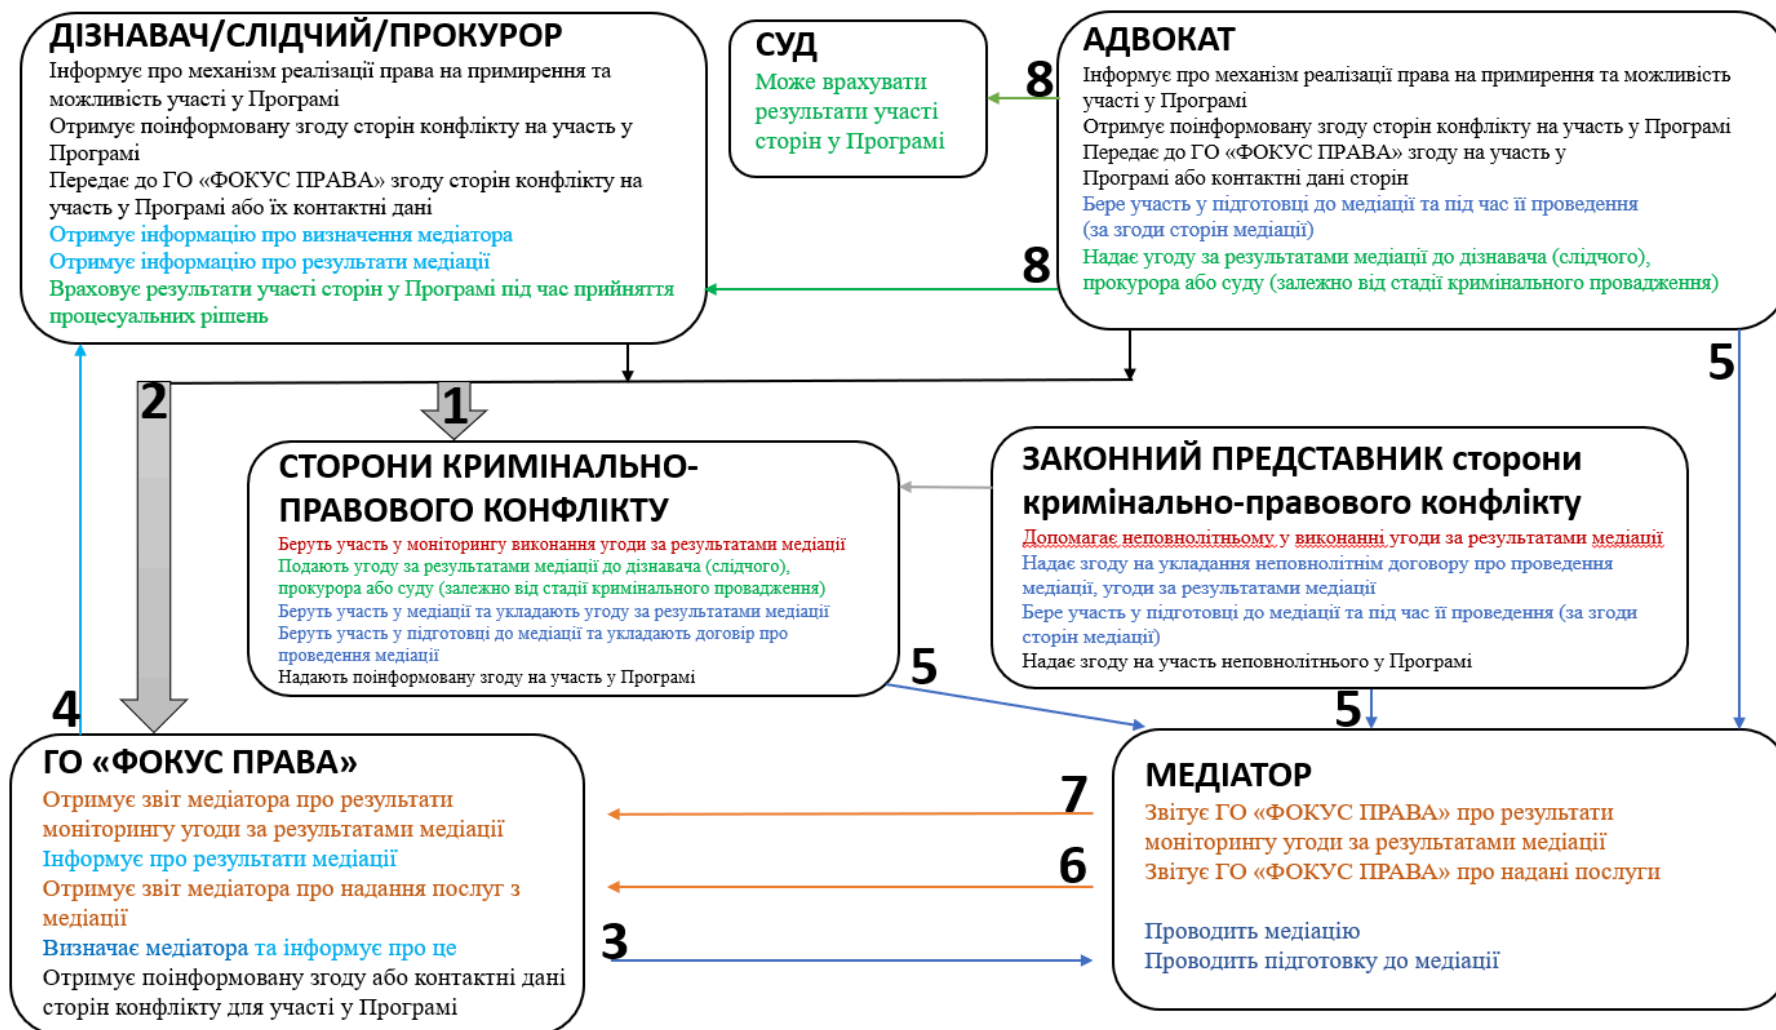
ДІЗНАВАЧ/СЛІДЧИЙ/ПРОКУРОР
Інформує про механізм реалізації права на примирення та можливість участі у Програмі
Отримує поінформовану згоду сторін конфлікту на участь у Програмі
Передає до ГО «ФОКУС ПРАВА» згоду сторін конфлікту на участь у Програмі або їх контактні дані
Отримує інформацію про визначення медіатора
Отримує інформацію про результати медіації
Враховує результати участі сторін у Програмі під час прийняття процесуальних рішень

СУД
Може врахувати результати участі сторін у Програмі

8

АДВОКАТ
Інформує про механізм реалізації права на примирення та можливість участі у Програмі
Отримує поінформовану згоду сторін конфлікту на участь у Програмі
Передає до ГО «ФОКУС ПРАВА» згоду на участь у Програмі або контактні дані сторін
Бере участь у підготовці до медіації та під час її проведення (за згоди сторін медіації)
Надає угоду за результатами медіації до дізнавача (слідчого), прокурора або суду (залежно від стадії кримінального провадження)

8

5

2

1

СТОРОНИ КРИМІНАЛЬНО-ПРАВОВОГО КОНФЛІКТУ
Беруть участь у моніторингу виконання угоди за результатами медіації
Подають угоду за результатами медіації до дізнавача (слідчого), прокурора або суду (залежно від стадії кримінального провадження)
Беруть участь у медіації та укладають угоду за результатами медіації
Беруть участь у підготовці до медіації та укладають договір про проведення медіації
Надають поінформовану згоду на участь у Програмі

ЗАКОННИЙ ПРЕДСТАВНИК сторони кримінально-правового конфлікту
Допомагає неповнолітньому у виконанні угоди за результатами медіації
Надає згоду на укладання неповнолітнім договору про проведення медіації, угоди за результатами медіації
Бере участь у підготовці до медіації та під час її проведення (за згоди сторін медіації)
Надає згоду на участь неповнолітнього у Програмі

5

4

5

ГО «ФОКУС ПРАВА»
Отримує звіт медіатора про результати моніторингу угоди за результатами медіації
Інформує про результати медіації
Отримує звіт медіатора про надання послуг з медіації
Визначає медіатора та інформує про це
Отримує поінформовану згоду або контактні дані сторін конфлікту для участі у Програмі

7

6

3

МЕДІАТОР
Звітує ГО «ФОКУС ПРАВА» про результати моніторингу угоди за результатами медіації
Звітує ГО «ФОКУС ПРАВА» про надані послуги

Проводить медіацію
Проводить підготовку до медіації